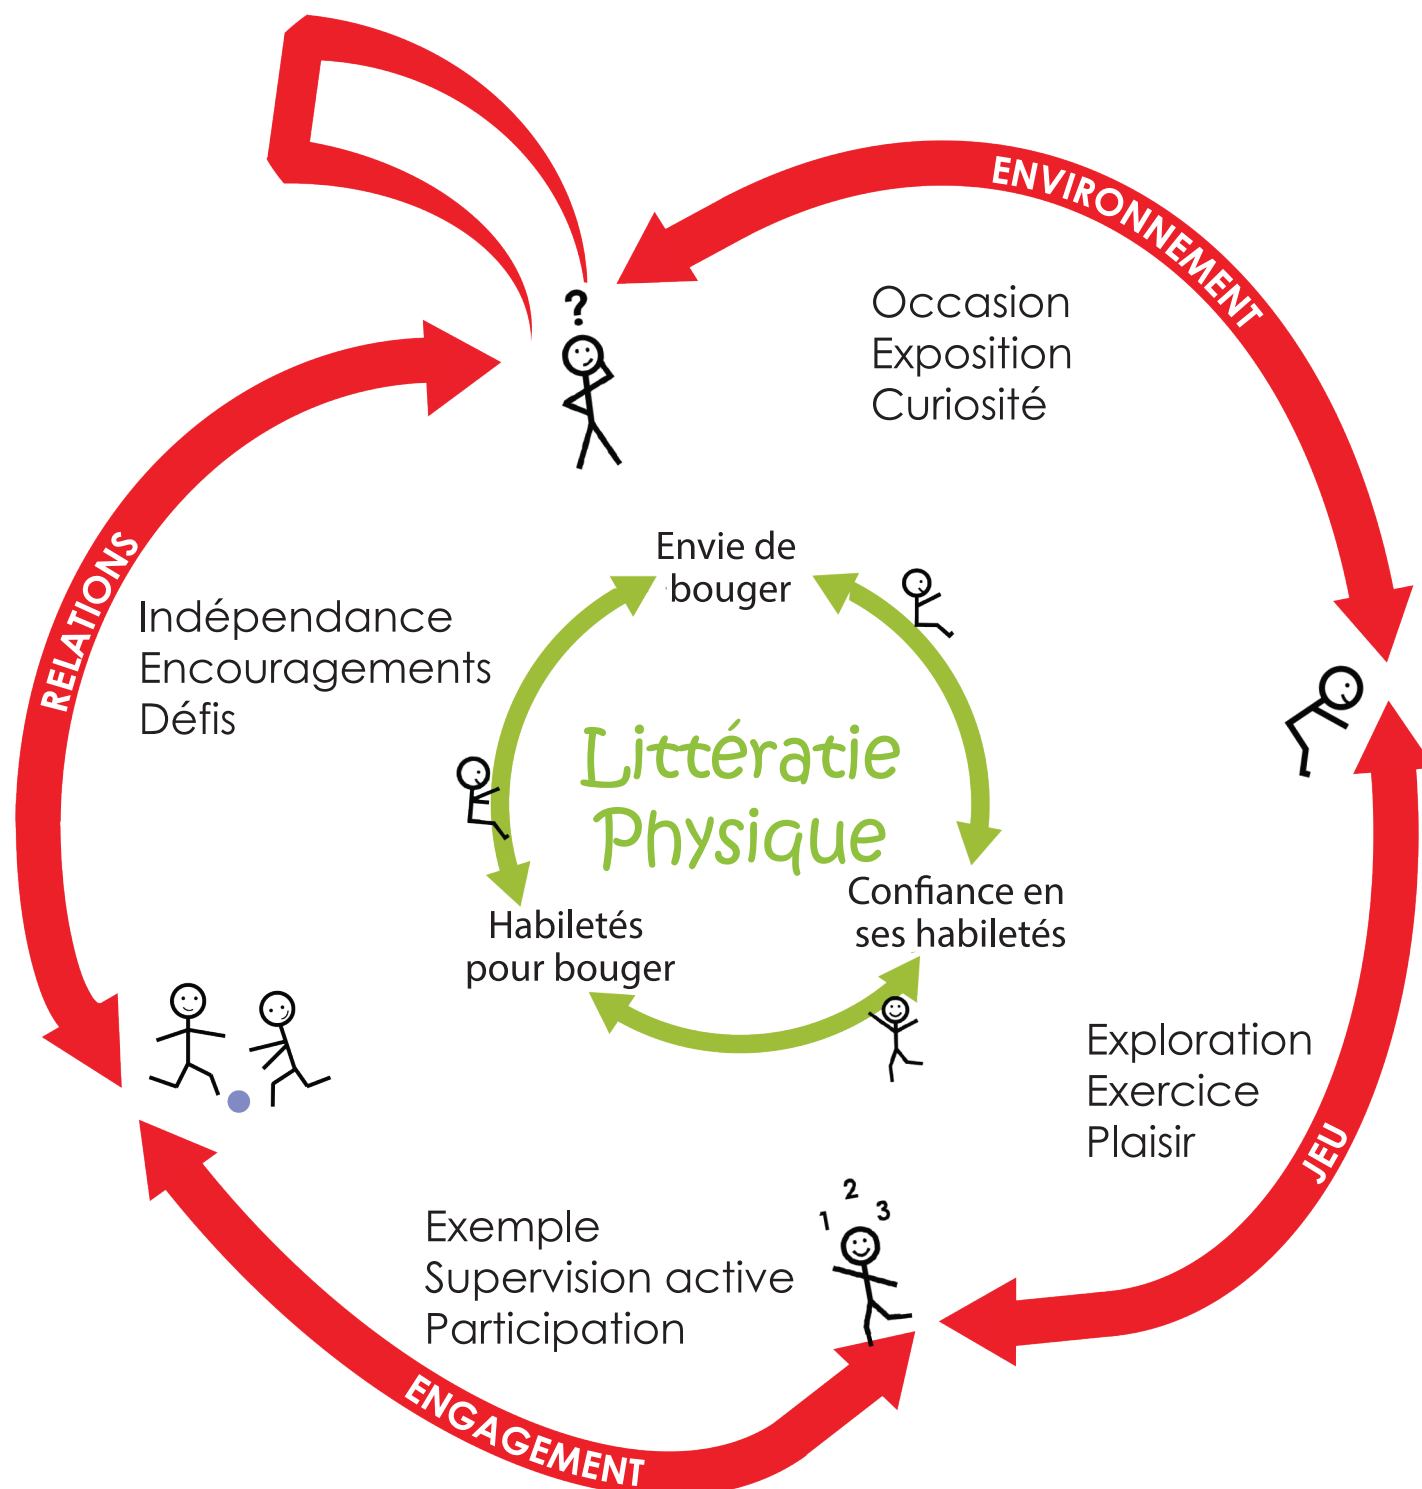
ENVIRONNEMENT

?

Occasion
Exposition
Curiosité

RELATIONS

Indépendance
Encouragements
Défis

Envie de bouger

Littératie Physique

Habiletés pour bouger

Confiance en ses habiletés

Exploration
Exercice
Plaisir

JEU

1 2 3

Exemple
Supervision active
Participation

ENGAGEMENT